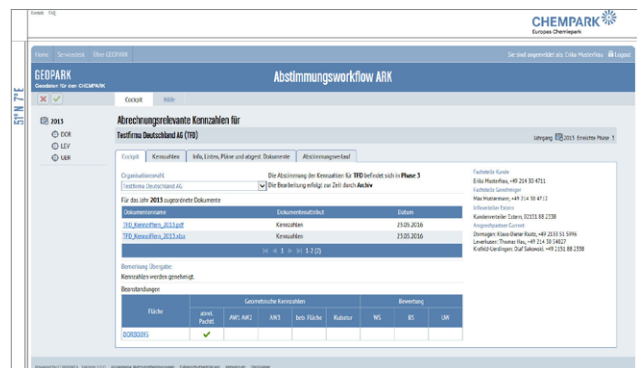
Kontakt FAQ

CHEMPARK
Europas Chemiepark

Home Servicedesk Über GEOPARK

Sie sind angemeldet als: Erika Musterfrau Logout

GEOPARK
Geodaten für den CHEMPARK

Abstimmungsworkflow ARK

Cockpit Hilfe

2013
DOR
LEV
UER

Abrechnungsrelevante Kennzahlen für
Testfirma Deutschland AG (TFD)

Jahrgang 2013 Erreichte Phase 3

Cockpit Kennzahlen Info, Listen, Pläne und abgest. Dokumente Abstimmungsverlauf

Organisationseinheit
Testfirma Deutschland AG

Die Abstimmung der Kennzahlen für TFD befindet sich in Phase 3
Die Bearbeitung erfolgt zur Zeit durch Archiv

Für das Jahr 2013 ausgeordnete Dokumente

| Dokumentenname | Dokumentenattribut | Datum |
|---|---|---|
| TFD_Kennzahlen_2013.pdf | Kennzahlen | 23.05.2016 |
| TFD_Kennzahlen_2013.xlsx | Kennzahlen | 23.05.2016 |

1 1-2 (2)

Bewertung Übergabe:
Kennzahlen werden genehmigt.

Beanstandungen

| Fläche | Geometrische Kennzahlen | | | | | Bewertung | | |
|---|---|---|---|---|---|---|---|---|
| | abrel. Pacht | AWS AW2 | AW3 | beb. Fläche | Kubatur | WS | BS | LW |
| DORB0095 | ✔ | | | | | | | |

Fachstelle Kunde
Erika Musterfrau, +49 214 30 4711
Fachstelle Genehmiger
Max Mustermann, +49 214 30 4712
Infoverteiler Extern
Kundenverteiler Extern, 02151 88 2338
Ansprechpartner Currenta
Dormagen: Klaus-Dieter Rauts, +49 2133 51 5996
Leverkusen: Thomas Flau, +49 214 30 54827
Krefeld-Uerdingen: Olaf Sakowski, +49 2151 88 2338